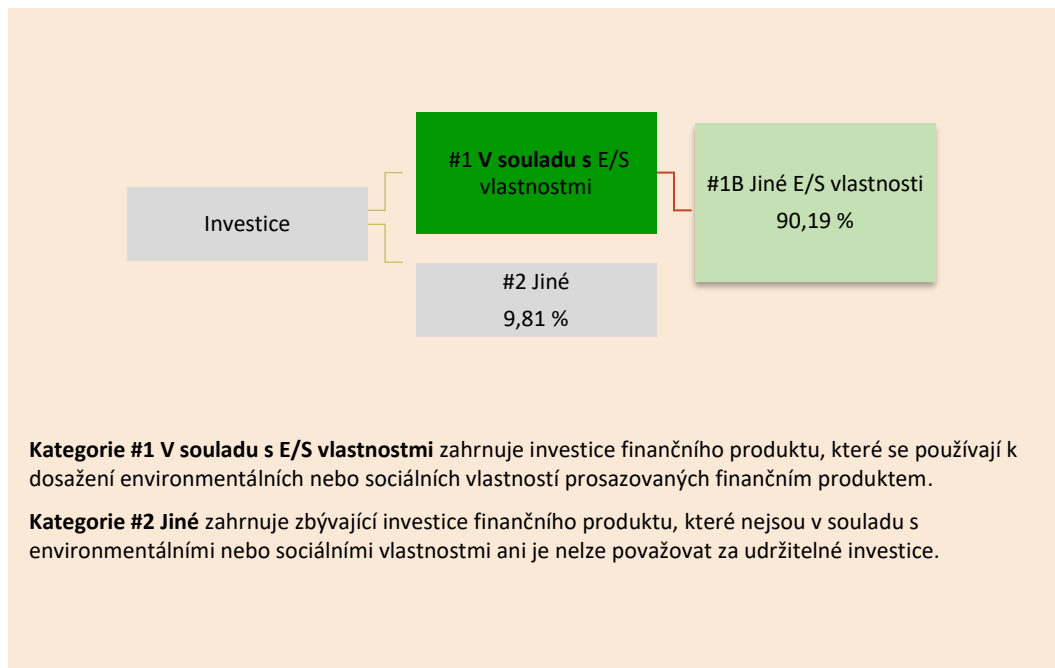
Investice

#1 V souladu s E/S vlastnostmi

#1B Jiné E/S vlastnosti
90,19 %

#2 Jiné
9,81 %

Kategorie #1 V souladu s E/S vlastnostmi zahrnuje investice finančního produktu, které se používají k dosažení environmentálních nebo sociálních vlastností prosazovaných finančním produktem.

Kategorie #2 Jiné zahrnuje zbývající investice finančního produktu, které nejsou v souladu s environmentálními nebo sociálními vlastnostmi ani je nelze považovat za udržitelné investice.